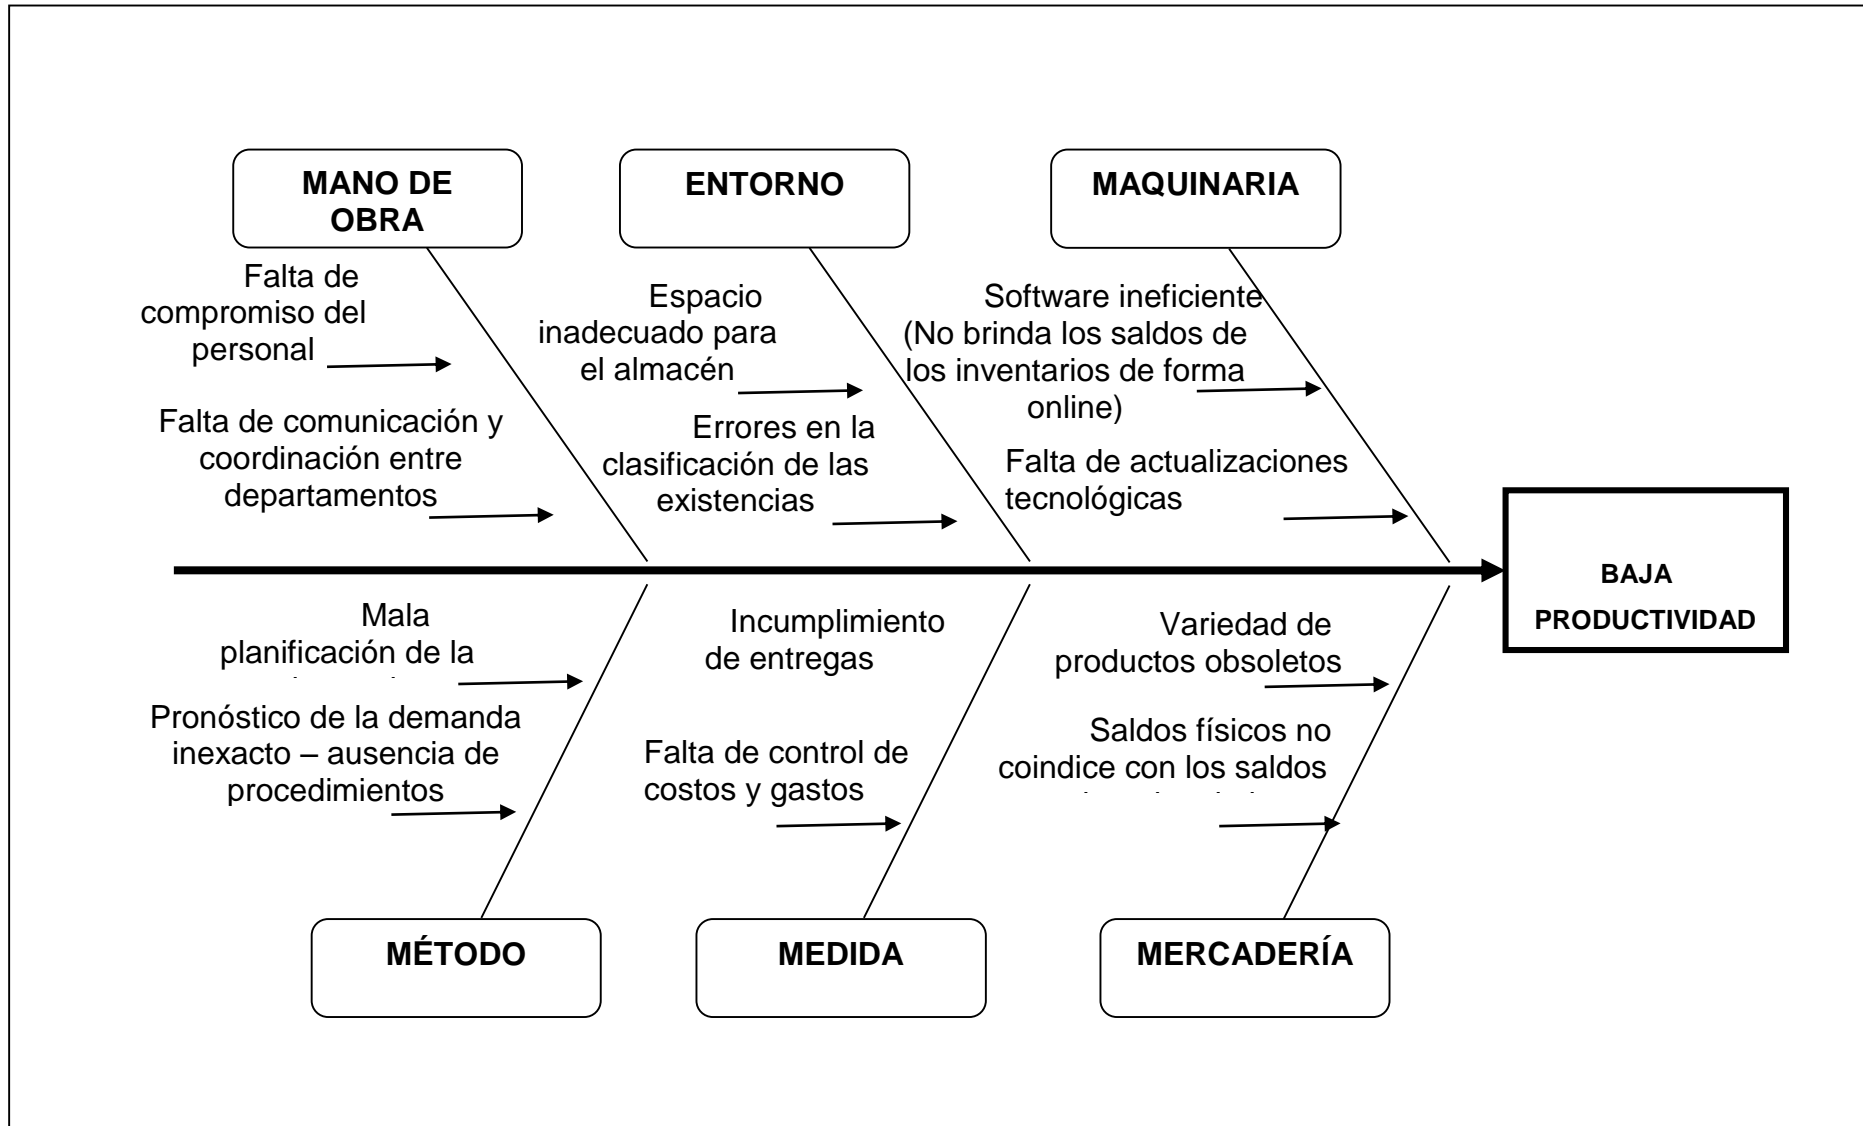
MANO DE OBRA

ENTORNO

MAQUINARIA

Falta de compromiso del personal

Falta de comunicación y coordinación entre departamentos

Espacio inadecuado para el almacén

Errores en la clasificación de las existencias

Software ineficiente (No brinda los saldos de los inventarios de forma online)

Falta de actualizaciones tecnológicas

BAJA PRODUCTIVIDAD

Mala planificación de la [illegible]

Pronóstico de la demanda inexacto – ausencia de procedimientos

Incumplimiento de entregas

Falta de control de costos y gastos

Variedad de productos obsoletos

Saldos físicos no coindice con los saldos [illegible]

MÉTODO

MEDIDA

MERCADERÍA